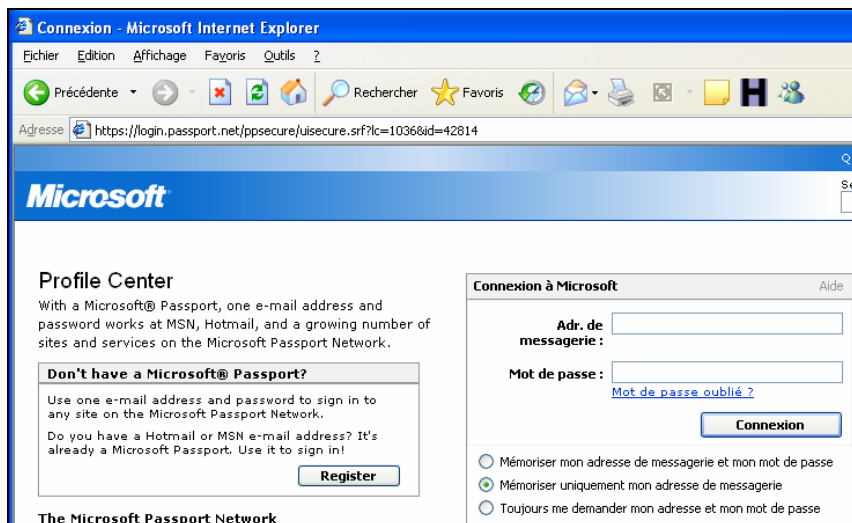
Connexion - Microsoft Internet Explorer

Fichier Edition Affichage Favoris Outils ?

Précédente Rechercher Favoris

Adresse https://login.passport.net/ppsecure/uisecure.srf?lc=1036&id=42814

Q

Microsoft

Se

Profile Center

With a Microsoft® Passport, one e-mail address and password works at MSN, Hotmail, and a growing number of sites and services on the Microsoft Passport Network.

Don't have a Microsoft® Passport?

Use one e-mail address and password to sign in to any site on the Microsoft Passport Network.

Do you have a Hotmail or MSN e-mail address? It's already a Microsoft Passport. Use it to sign in!

Register

The Microsoft Passport Network

Connexion à Microsoft

Aide

Adr. de messagerie :

Mot de passe :

Mot de passe oublié ?

Connexion

Mémoriser mon adresse de messagerie et mon mot de passe

Mémoriser uniquement mon adresse de messagerie

Toujours me demander mon adresse et mon mot de passe